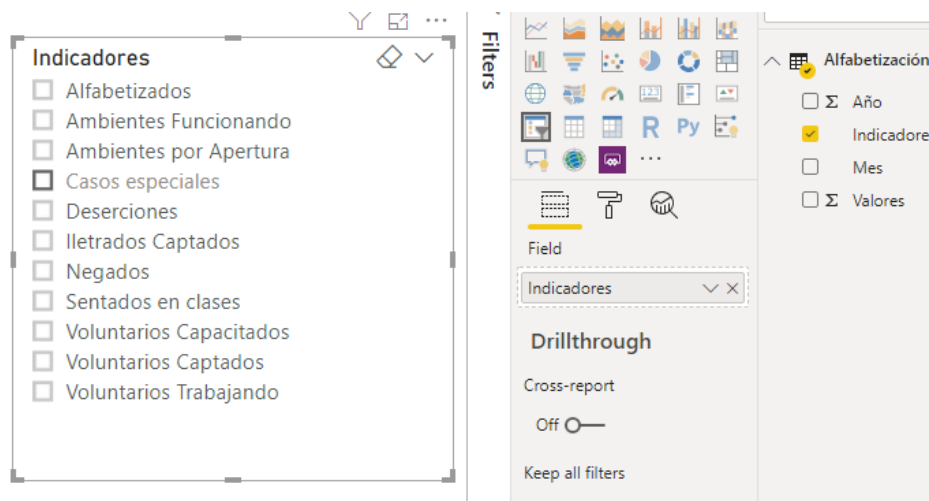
Indicadores

Alfabetizados
Ambientes Funcionando
Ambientes por Apertura
Casos especiales
Deserciones
Iletrados Captados
Negados
Sentados en clases
Voluntarios Capacitados
Voluntarios Captados
Voluntarios Trabajando

Filters

R Py ...

Field
Indicadores

Drillthrough
Cross-report
Off
Keep all filters

Alfabetización
Σ Año
Indicadore
Mes
Σ Valores